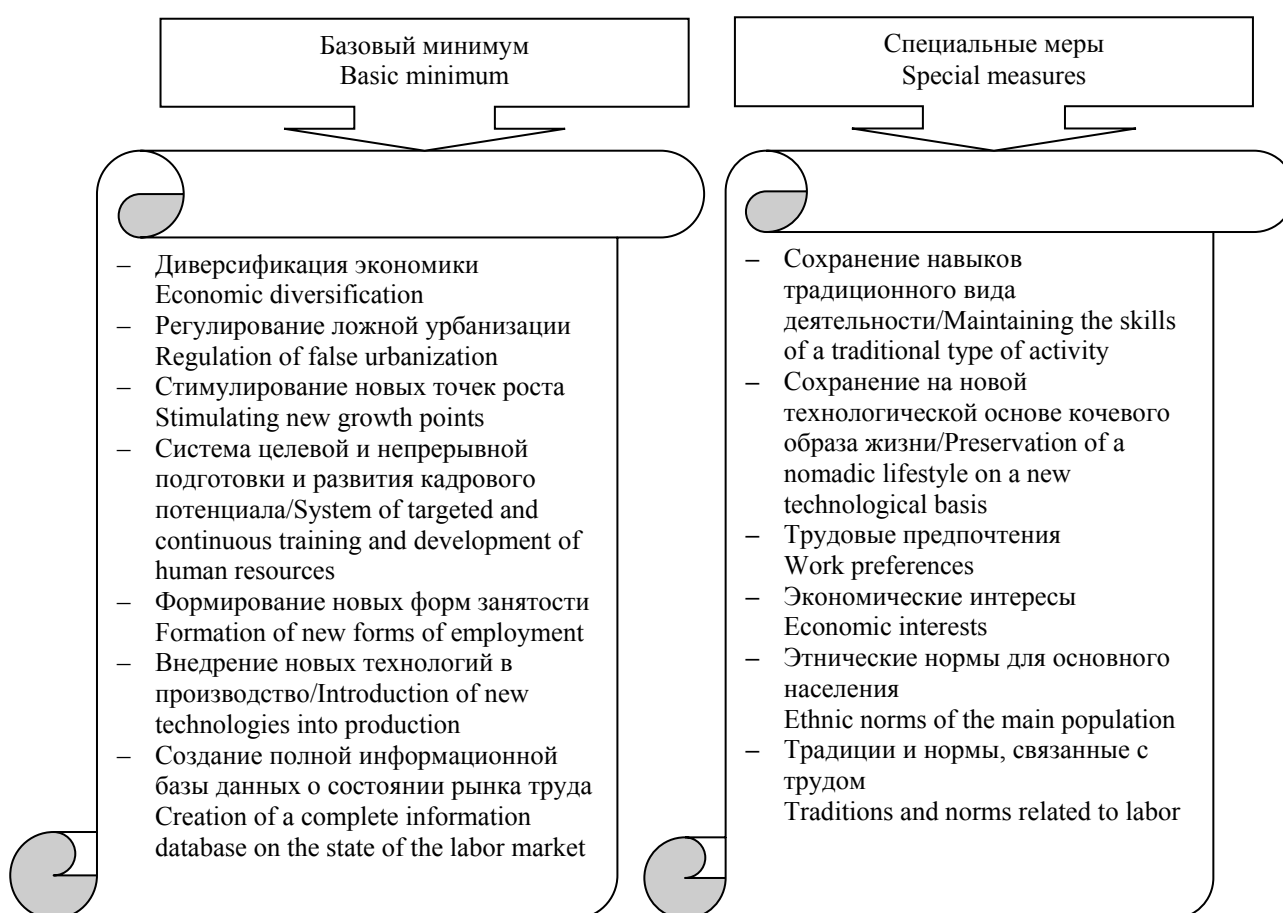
Базовый минимум
Basic minimum

– Диверсификация экономики
Economic diversification
– Регулирование ложной урбанизации
Regulation of false urbanization
– Стимулирование новых точек роста
Stimulating new growth points
– Система целевой и непрерывной подготовки и развития кадрового потенциала/System of targeted and continuous training and development of human resources
– Формирование новых форм занятости
Formation of new forms of employment
– Внедрение новых технологий в производство/Introduction of new technologies into production
– Создание полной информационной базы данных о состоянии рынка труда
Creation of a complete information database on the state of the labor market

Специальные меры
Special measures

– Сохранение навыков традиционного вида деятельности/Maintaining the skills of a traditional type of activity
– Сохранение на новой технологической основе кочевого образа жизни/Preservation of a nomadic lifestyle on a new technological basis
– Трудовые предпочтения
Work preferences
– Экономические интересы
Economic interests
– Этнические нормы для основного населения
Ethnic norms of the main population
– Традиции и нормы, связанные с трудом
Traditions and norms related to labor